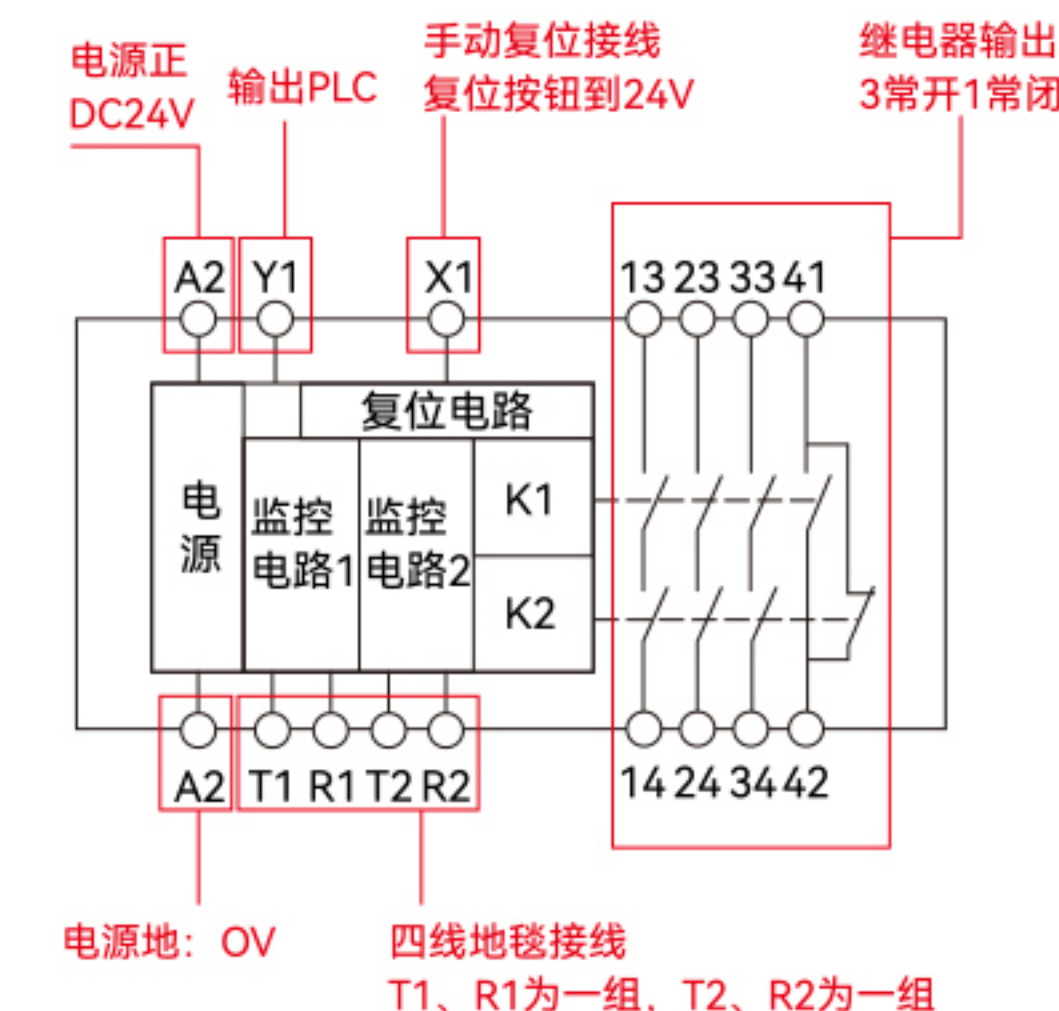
电源正
DC24V

输出PLC

手动复位接线
复位按钮到24V

继电器输出
3常开1常闭

A2 Y1 X1 13 23 33 41

复位电路

电源

监控电路1

监控电路2

K1

K2

A2 T1 R1 T2 R2 14 24 34 42

电源地：OV

四线地毯接线
T1、R1为一组、T2、R2为一组